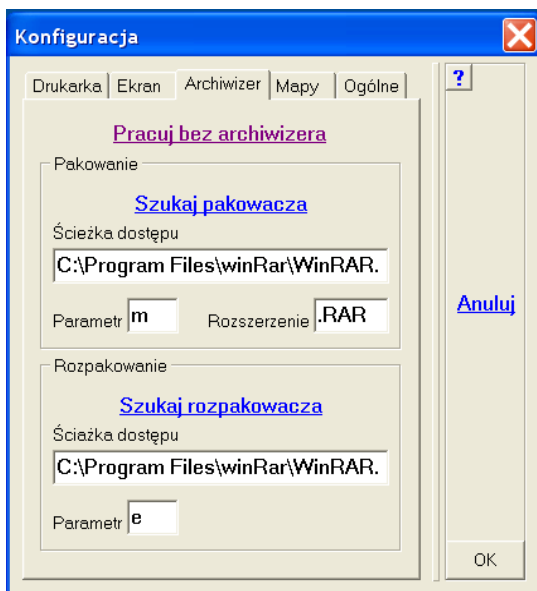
Konfiguracja

Drukarka | Ekran | Archiwizer | Mapy | Ogólne

?

Pracuj bez archiwizera

Pakowanie

Szukaj pakowacza

Ścieżka dostępu

C:\Program Files\winRar\WinRAR.

Parametr m

Rozszerzenie .RAR

Anuluj

Rozpakowanie

Szukaj rozpakowacza

Ściażka dostępu

C:\Program Files\winRar\WinRAR.

Parametr e

OK